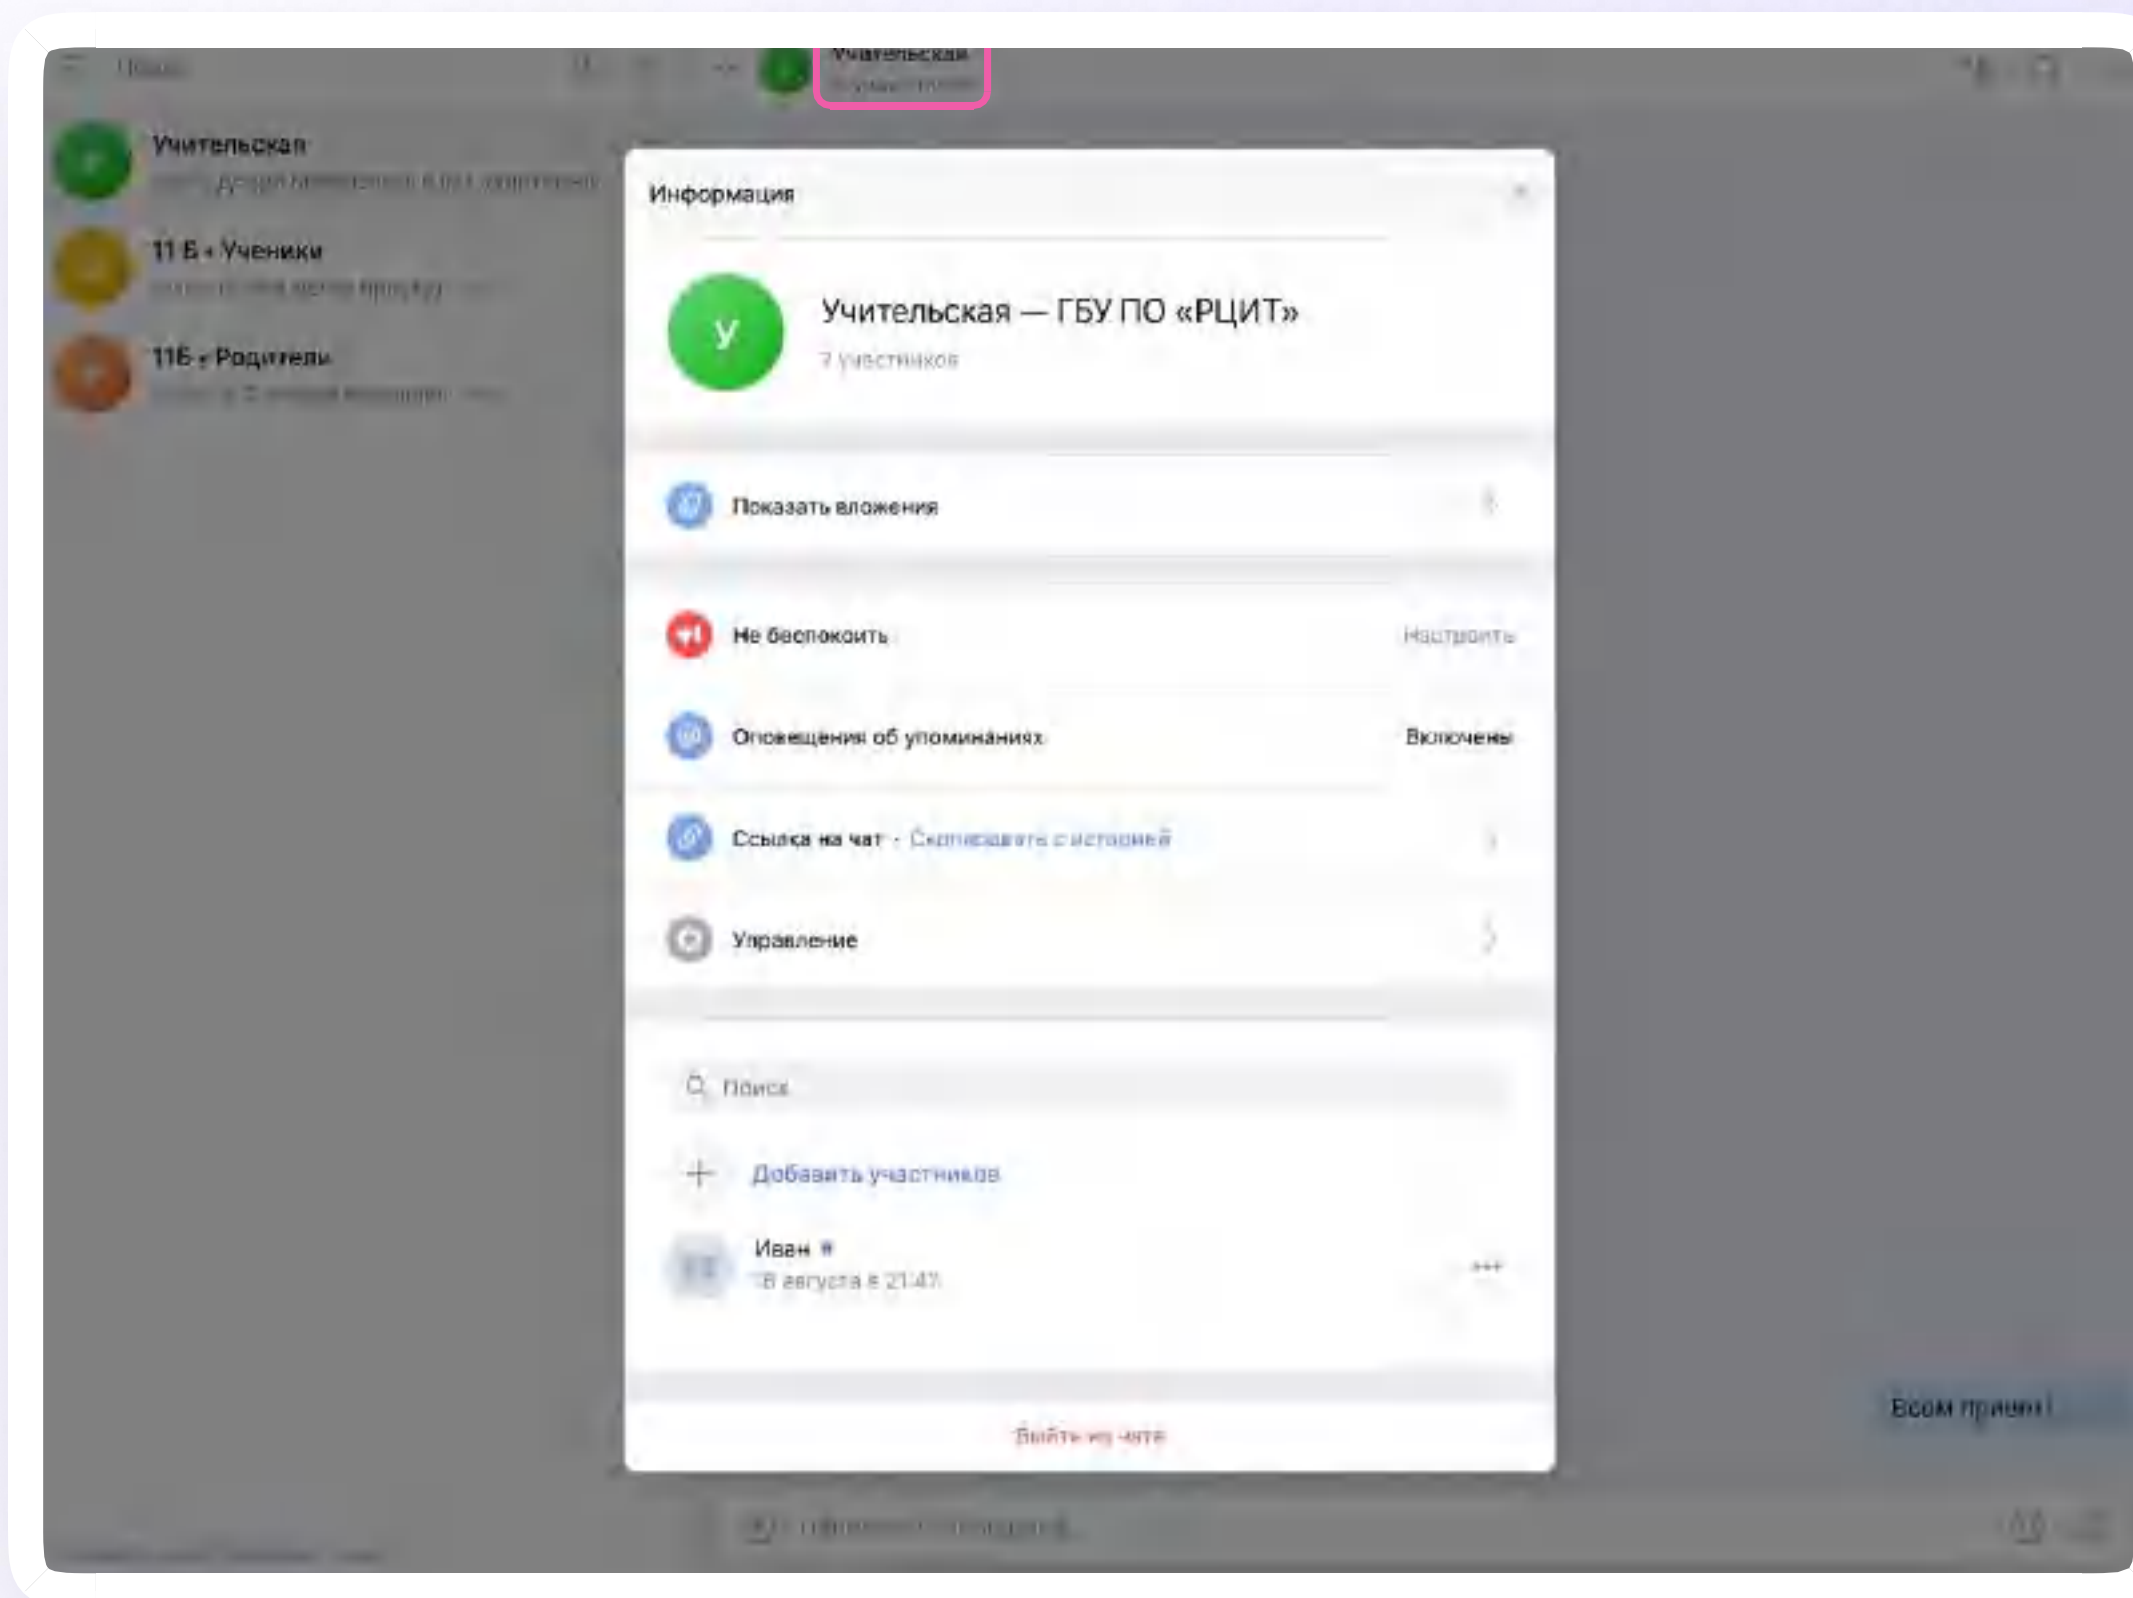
Учительская
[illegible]

Учительская
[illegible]

11 Б • Ученики
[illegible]

11Б • Родители
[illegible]

Информация

У

Учительская — ГБУ ПО «РЦИТ»
7 участников

Показать вложения

Не беспокоить Настроить

Оповещения об упоминаниях Включены

Ссылка на чат · Скопировать с историей

Управление

Поиск

Добавить участников

Иван
18 августа в 21:47

Выйти из чата

Всем привет!

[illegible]